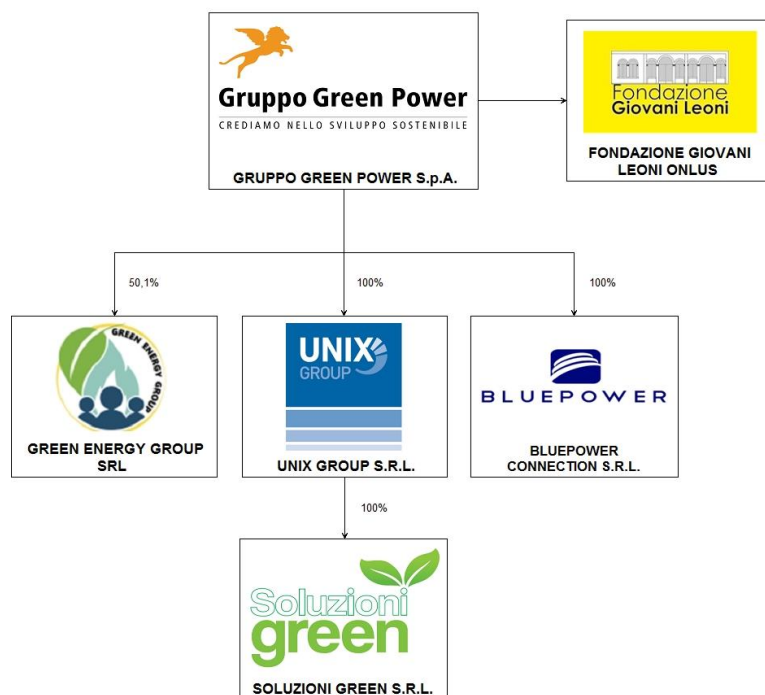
Gruppo Green Power
CREDIAMO NELLO SVILUPPO SOSTENIBILE

GRUPPO GREEN POWER S.p.A.

Fondazione Giovani Leoni

FONDAZIONE GIOVANI LEONI ONLUS

50,1%

100%

100%

GREEN ENERGY GROUP

GREEN ENERGY GROUP SRL

UNIX GROUP

UNIX GROUP S.R.L.

BLUEPOWER

BLUEPOWER CONNECTION S.R.L.

100%

Soluzioni green

SOLUZIONI GREEN S.R.L.